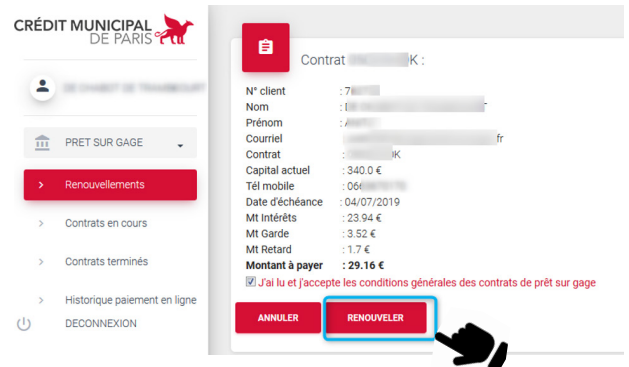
CRÉDIT MUNICIPAL DE PARIS

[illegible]

PRET SUR GAGE

Renouvellements

Contrats en cours

Contrats terminés

Historique paiement en ligne

DECONNEXION

Contrat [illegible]K :

| | |
|---|---|
| N° client | : 7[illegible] |
| Nom | : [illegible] |
| Prénom | : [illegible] |
| Courriel | : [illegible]fr |
| Contrat | : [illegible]K |
| Capital actuel | : 340.0 € |
| Tél mobile | : 06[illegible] |
| Date d'échéance | : 04/07/2019 |
| Mt Intérêts | : 23.94 € |
| Mt Garde | : 3.52 € |
| Mt Retard | : 1.7 € |
| **Montant à payer** | **: 29.16 €** |

J'ai lu et j'accepte les conditions générales des contrats de prêt sur gage

ANNULER

RENOUVELER